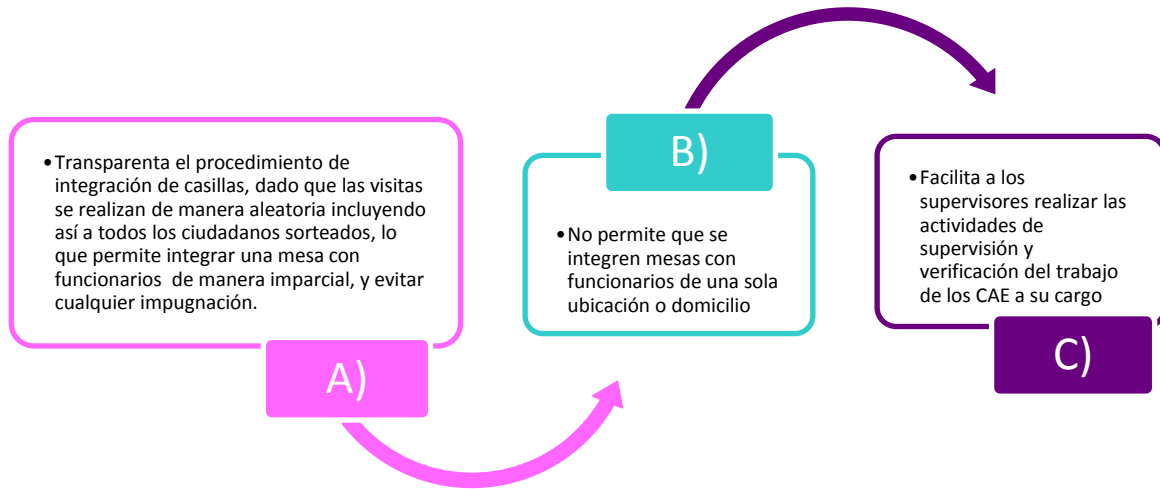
• Transparenta el procedimiento de integración de casillas, dado que las visitas se realizan de manera aleatoria incluyendo así a todos los ciudadanos sorteados, lo que permite integrar una mesa con funcionarios de manera imparcial, y evitar cualquier impugnación.

A)

B)

• No permite que se integren mesas con funcionarios de una sola ubicación o domicilio

• Facilita a los supervisores realizar las actividades de supervisión y verificación del trabajo de los CAE a su cargo

C)